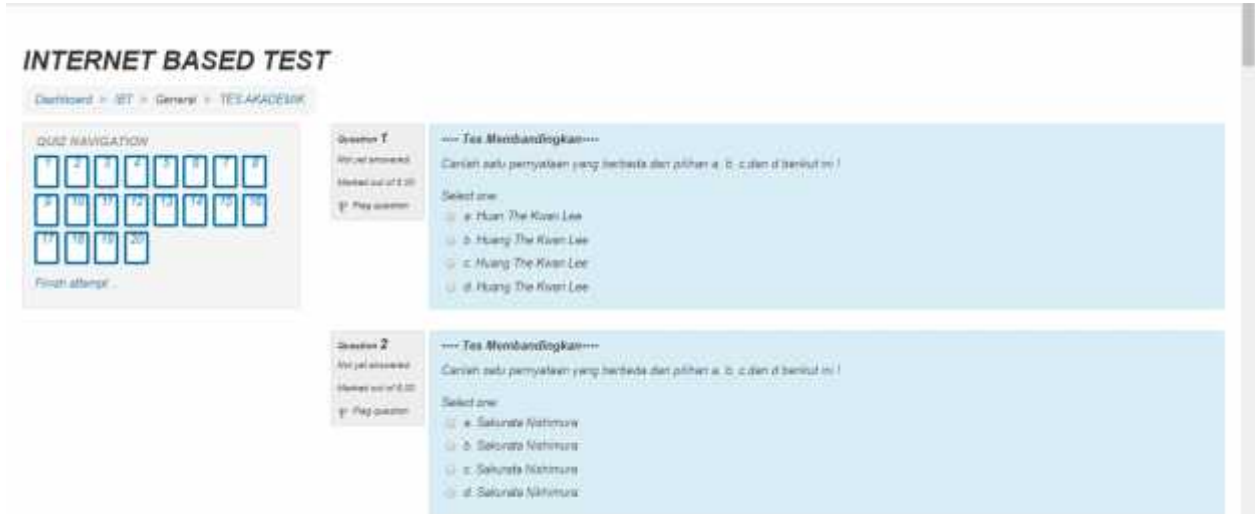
INTERNET BASED TEST

Dashboard > IBT > General > TES AKADEMIK

QUIZ NAVIGATION

1 2 3 4 5 6 7 8
9 10 11 12 13 14 15 16
17 18 19 20

Finish attempt ...

Question 1
Not yet answered
Marked out of 5.00
Flag question

---- Tes Membandingkan----

Carilah satu pernyataan yang berbeda dari pilihan a, b, c,dan d berikut ini !

Select one:
a. Huan The Kwan Lee
b. Huang The Kwan Lee
c. Huang The Kwan Lee
d. Huang The Kwan Lee

Question 2
Not yet answered
Marked out of 5.00
Flag question

---- Tes Membandingkan----

Carilah satu pernyataan yang berbeda dari pilihan a, b, c,dan d berikut ini !

Select one:
a. Sakurata Nishimura
b. Sakurata Nishimura
c. Sakurata Nishimura
d. Sakurata Nishimura